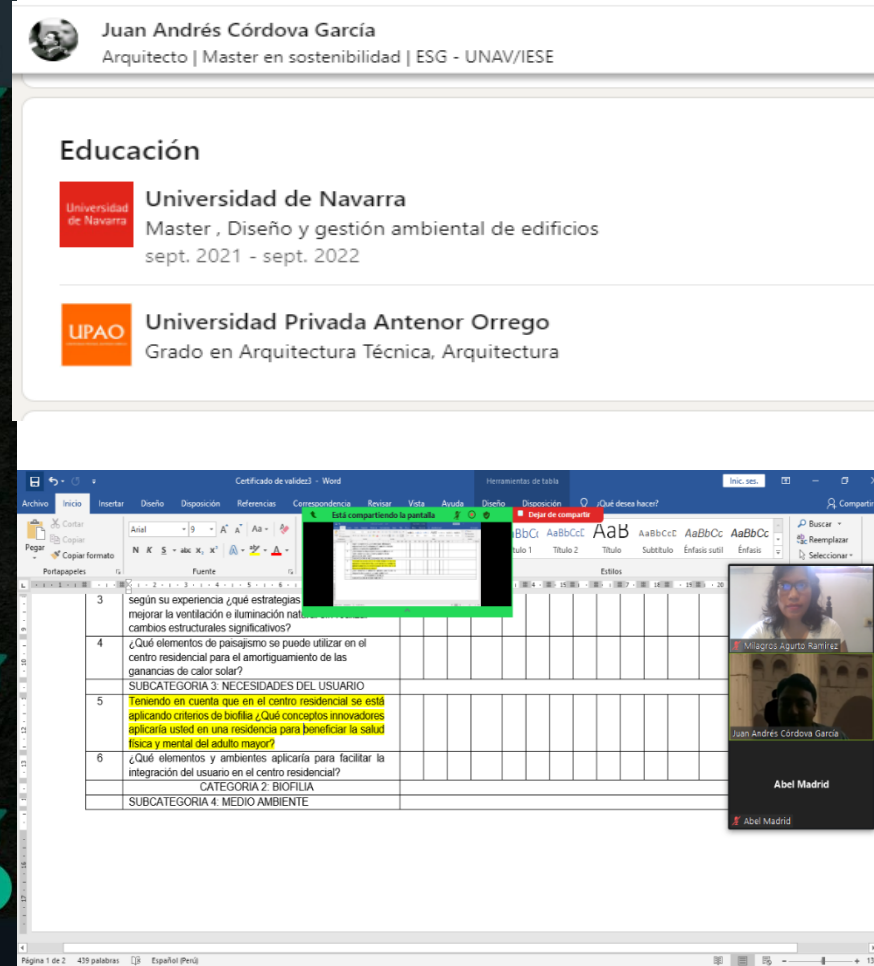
Juan Andrés Córdova García
Arquitecto | Master en sostenibilidad | ESG - UNAV/IESE

Educación

Universidad de Navarra

Universidad de Navarra
Master , Diseño y gestión ambiental de edificios
sept. 2021 - sept. 2022

UPAO

Universidad Privada Antenor Orrego
Grado en Arquitectura Técnica, Arquitectura

Certificado de validez3 - Word
Herramientas de tabla
Inic. ses.
Archivo Inicio Insertar Diseño Disposición Referencias Correspondencia Revisar Vista Ayuda Diseño Disposición ¿Qué desea hacer?
Compartir
Está compartiendo la pantalla
Dejar de compartir
Cortar
Copiar
Pegar
Copiar formato
Portapapeles
Arial 9
Fuente
AaBbCc AaBbCcC AaB AaBbCcC AaBbCc AaBbCc
Título 1 Título 2 Título Subtítulo Énfasis sutil Énfasis
Estilos
Buscar
Reemplazar
Seleccionar

| 3 | según su experiencia ¿qué estrategias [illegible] mejorar la ventilación e iluminación natural sin realizar cambios estructurales significativos? |
|---|---|
| 4 | ¿Qué elementos de paisajismo se puede utilizar en el centro residencial para el amortiguamiento de las ganancias de calor solar? |
| | SUBCATEGORIA 3: NECESIDADES DEL USUARIO |
| 5 | Teniendo en cuenta que en el centro residencial se está aplicando criterios de biofilia ¿Qué conceptos innovadores aplicaría usted en una residencia para beneficiar la salud física y mental del adulto mayor? |
| 6 | ¿Qué elementos y ambientes aplicaría para facilitar la integración del usuario en el centro residencial? |
| | CATEGORIA 2: BIOFILIA |
| | SUBCATEGORIA 4: MEDIO AMBIENTE |

Milagros Agurto Ramírez
Juan Andrés Córdova García
Abel Madrid
Abel Madrid

Página 1 de 2 439 palabras Español (Perú)